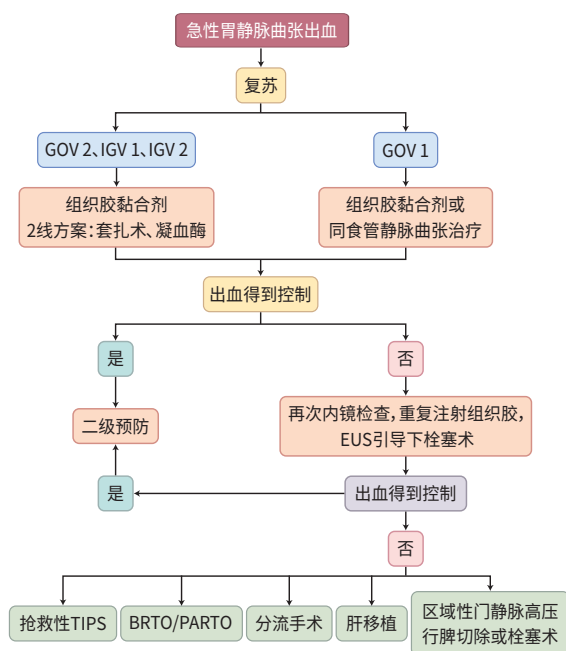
急性胃静脉曲张出血

复苏

GOV 2、IGV 1、IGV 2

GOV 1

组织胶黏合剂
2线方案：套扎术、凝血酶

组织胶黏合剂或
同食管静脉曲张治疗

出血得到控制

是

否

二级预防

再次内镜检查，重复注射组织胶，
EUS引导下栓塞术

是

出血得到控制

否

抢救性TIPS

BRTO/PARTO

分流手术

肝移植

区域性门静脉高压
行脾切除或栓塞术